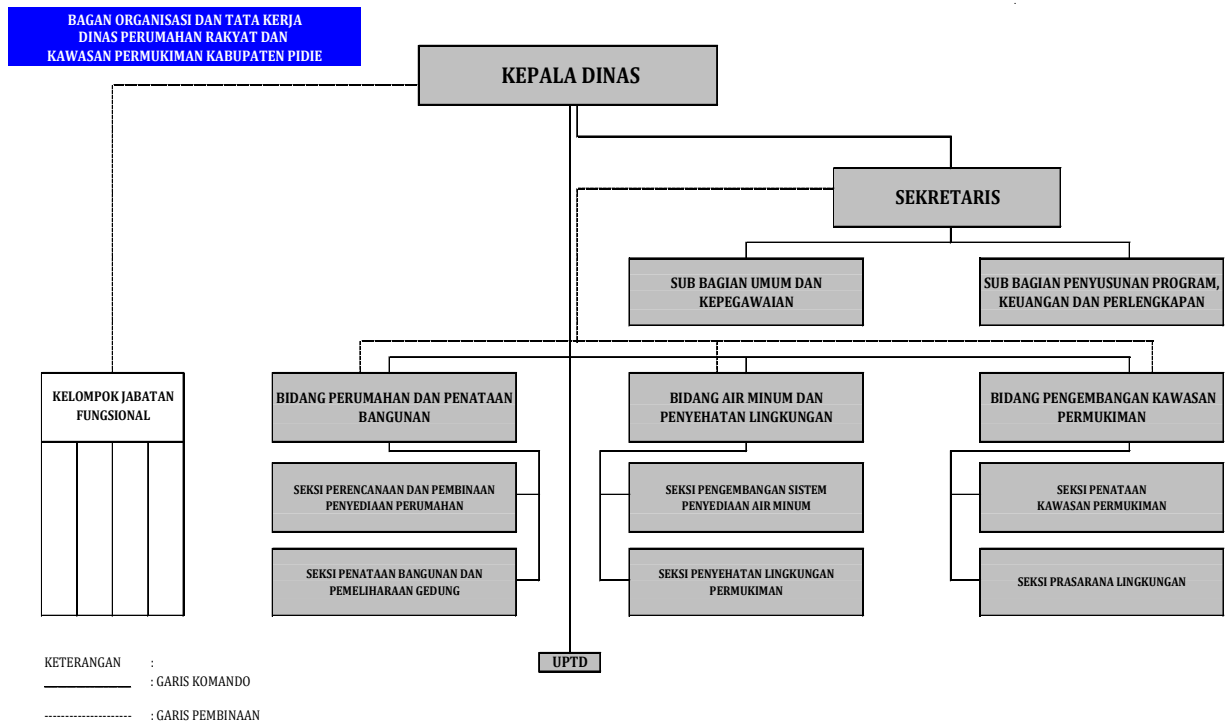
BAGAN ORGANISASI DAN TATA KERJA
DINAS PERUMAHAN RAKYAT DAN
KAWASAN PERMUKIMAN KABUPATEN PIDIE

KEPALA DINAS

SEKRETARIS

SUB BAGIAN UMUM DAN KEPEGAWAIAN

SUB BAGIAN PENYUSUNAN PROGRAM, KEUANGAN DAN PERLENGKAPAN

KELOMPOK JABATAN FUNGSIONAL

BIDANG PERUMAHAN DAN PENATAAN BANGUNAN

BIDANG AIR MINUM DAN PENYEHATAN LINGKUNGAN

BIDANG PENGEMBANGAN KAWASAN PERMUKIMAN

SEKSI PERENCANAAN DAN PEMBINAAN PENYEDIAAN PERUMAHAN

SEKSI PENATAAN BANGUNAN DAN PEMELIHARAAN GEDUNG

SEKSI PENGEMBANGAN SISTEM PENYEDIAAN AIR MINUM

SEKSI PENYEHATAN LINGKUNGAN PERMUKIMAN

SEKSI PENATAAN KAWASAN PERMUKIMAN

SEKSI PRASARANA LINGKUNGAN

UPTD

KETERANGAN :
: GARIS KOMANDO
: GARIS PEMBINAAN